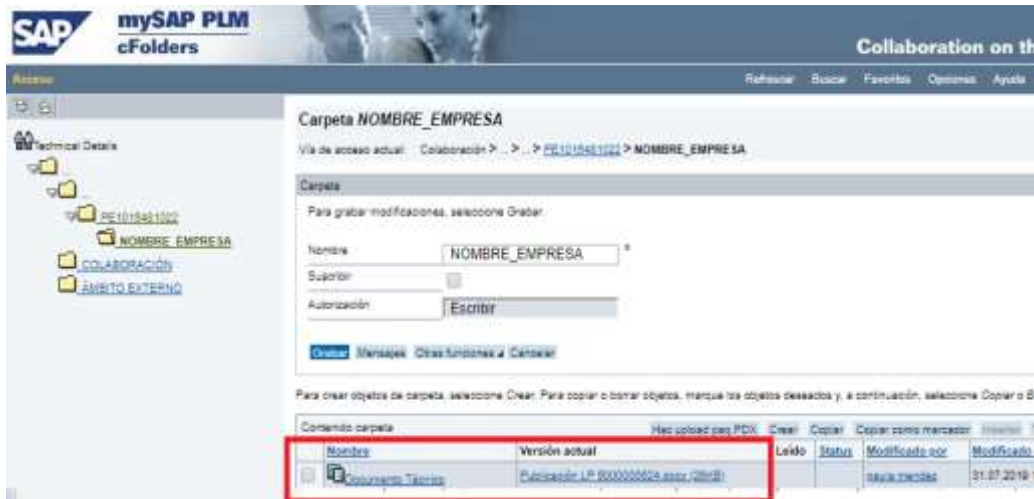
SAP mySAP PLM cFolders

Collaboration on th

Acceso

Refrescar Buscar Favoritos Opciones Ayuda

Technical Details

PE1015481022

NOMBRE_EMPRESA

COLABORACIÓN

ÁMBITO EXTERNO

Carpeta NOMBRE_EMPRESA

Vía de acceso actual: Colaboración > ... > ... > PE1015481022 > NOMBRE_EMPRESA

Carpeta

Para grabar modificaciones, seleccione Grabar.

| Nombre | NOMBRE_EMPRESA * |
|---|---|
| Superior | |
| Autorización | Escribir |

Grabar Mensajes Otras funciones Cancelar

Para crear objetos de carpeta, seleccione Crear. Para copiar o borrar objetos, marque los objetos deseados y, a continuación, seleccione Copiar o B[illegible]

Contenido carpeta

Haz upload para PDX Crear Copiar Copiar como marcador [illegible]

| | Nombre | Versión actual | Leído | Status | Modificado por | Modificado |
|---|---|---|---|---|---|---|
| | Documento Técnico | Publicación LP 5000000624.docx (28kB) | | | paula mendez | 31.07.2019 |